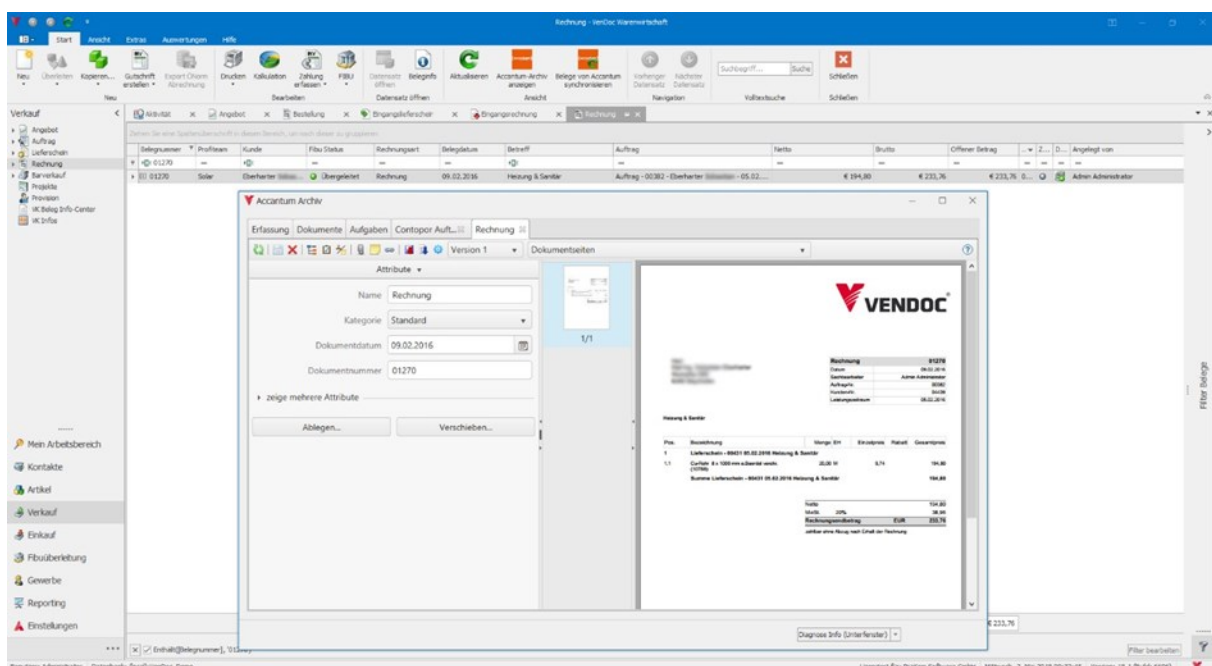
Rechnung - VenDoc Warenwirtschaft

Start Ansicht Extras Auswertungen Hilfe

Neu Überleiten Kopieren... Gutschrift erstellen Export Ohorn Abrechnung Drucken Kalkulation Zahlung erfassen FIBU Datensatz öffnen Belegnfo Aktualisieren Accantum-Archiv anzeigen Belege von Accantum synchronisieren Vorheriger Datensatz Nächster Datensatz Suchbegriff... Suche Schließen

Neu Bearbeiten Datensatz öffnen Ansicht Navigation Volltextsuche Schließen

Verkauf

Angebot
Auftrag
Lieferschein
Rechnung
Barverkauf
Projekte
Provision
VK Beleg Info-Center
VK Infos

Aktivität Angebot Bestellung Eingangslieferschein Eingangsrechnung Rechnung

Ziehen Sie eine Spaltenüberschrift in diesen Bereich, um nach dieser zu gruppieren

| Belegnummer | Profitteam | Kunde | Fibu Status | Rechnungsart | Belegdatum | Betreff | Auftrag | Netto | Brutto | Offener Betrag | ... | Angelegt von |
|---|---|---|---|---|---|---|---|---|---|---|---|---|
| 01270 | | | | | | | | | | | | |
| 01270 | Solar | Eberharter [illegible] | Übergeleitet | Rechnung | 09.02.2016 | Heizung & Sanitär | Auftrag - 00382 - Eberharter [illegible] - 05.02.... | € 194,80 | € 233,76 | € 233,76 | | Admin Administrator |

Accantum Archiv

Erfassung Dokumente Aufgaben Contopor Auft... Rechnung

Version 1 Dokumentseiten

Attribute

Name Rechnung
Kategorie Standard
Dokumentdatum 09.02.2016
Dokumentnummer 01270

zeige mehrere Attribute

Ablegen... Verschieben...

1/1

VENDOC

Rechnung 01270

Heizung & Sanitär

Diagnose Info (Unterfenster)

Mein Arbeitsbereich
Kontakte
Artikel
Verkauf
Einkauf
Fibuüberleitung
Gewerbe
Reporting
Einstellungen

€ 233,76

Filter Belege

Enthält([Belegnummer], '01270')

Filter bearbeiten